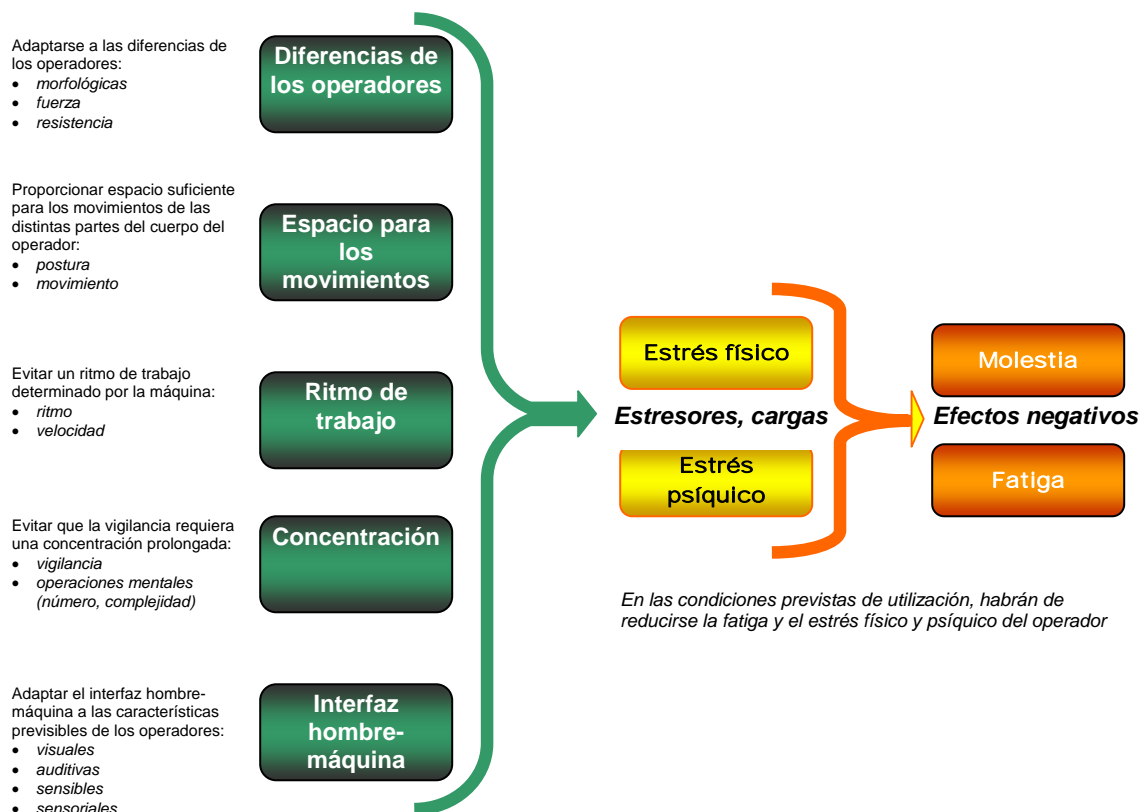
Adaptarse a las diferencias de los operadores:
- *morfológicas*
- *fuerza*
- *resistencia*

Diferencias de los operadores

Proporcionar espacio suficiente para los movimientos de las distintas partes del cuerpo del operador:
- *postura*
- *movimiento*

Espacio para los movimientos

Evitar un ritmo de trabajo determinado por la máquina:
- *ritmo*
- *velocidad*

Ritmo de trabajo

Evitar que la vigilancia requiera una concentración prolongada:
- *vigilancia*
- *operaciones mentales (número, complejidad)*

Concentración

Adaptar el interfaz hombre-máquina a las características previsibles de los operadores:
- *visuales*
- *auditivas*
- *sensibles*
- *sensoriales*

Interfaz hombre-máquina

Estrés físico

Estresores, cargas

Estrés psíquico

Molestia

Efectos negativos

Fatiga

En las condiciones previstas de utilización, habrán de reducirse la fatiga y el estrés físico y psíquico del operador